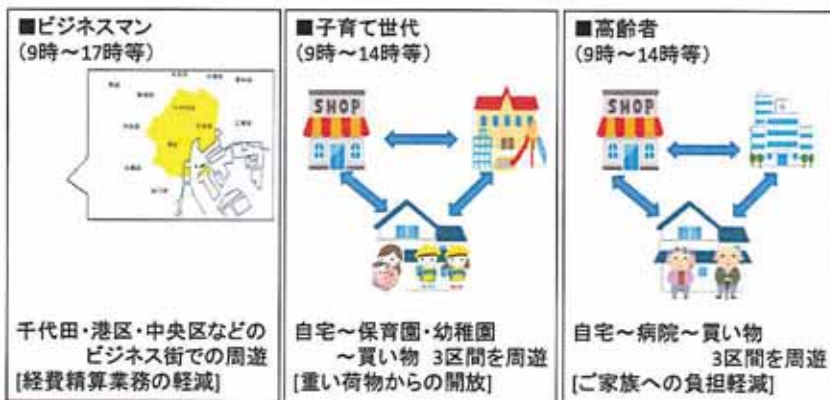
■ビジネスマン
(9時～17時等)

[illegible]

千代田・港区・中央区などの ビジネス街での周遊
[経費精算業務の軽減]

■子育て世代
(9時～14時等)

SHOP

自宅～保育園・幼稚園 ～買い物　3区間を周遊
[重い荷物からの開放]

■高齢者
(9時～14時等)

SHOP

自宅～病院～買い物 3区間を周遊
[ご家族への負担軽減]